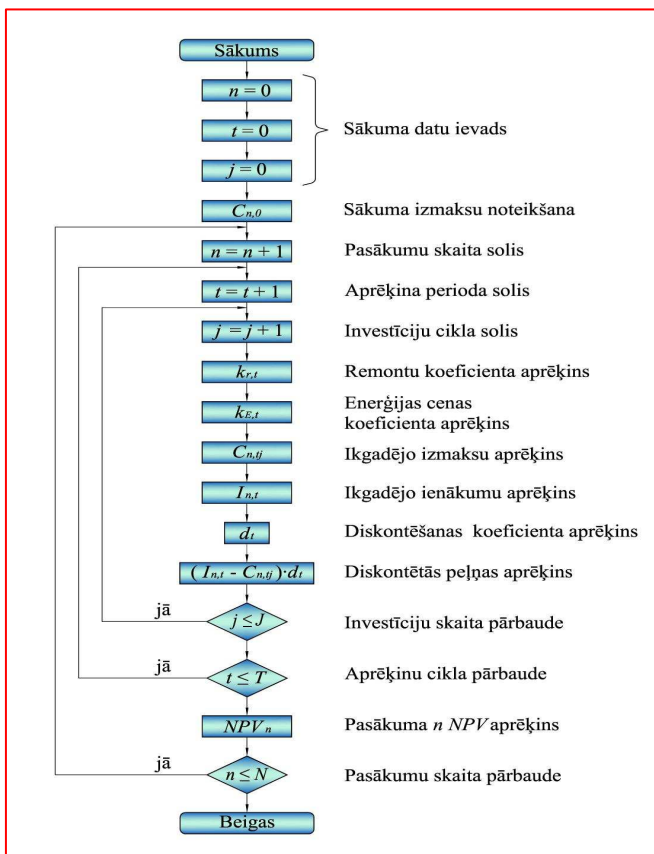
Sākums

$n = 0$

$t = 0$

$j = 0$

Sākuma datu ievads

$C_{n,0}$ Sākuma izmaksu noteikšana

$n = n + 1$ Pasākumu skaita solis

$t = t + 1$ Aprēķina perioda solis

$j = j + 1$ Investīciju cikla solis

$k_{r,t}$ Remontu koeficienta aprēķins

$k_{E,t}$ Enerģijas cenas koeficienta aprēķins

$C_{n,tj}$ Ikgadējo izmaksu aprēķins

$I_{n,t}$ Ikgadējo ienākumu aprēķins

$d_t$ Diskontēšanas koeficienta aprēķins

$(I_{n,t} - C_{n,tj}) \cdot d_t$ Diskontētās peļņas aprēķins

jā

$j \leq J$ Investīciju skaita pārbaude

jā

$t \leq T$ Aprēķinu cikla pārbaude

$NPV_n$ Pasākuma $n$ $NPV$ aprēķins

jā

$n \leq N$ Pasākumu skaita pārbaude

Beigas